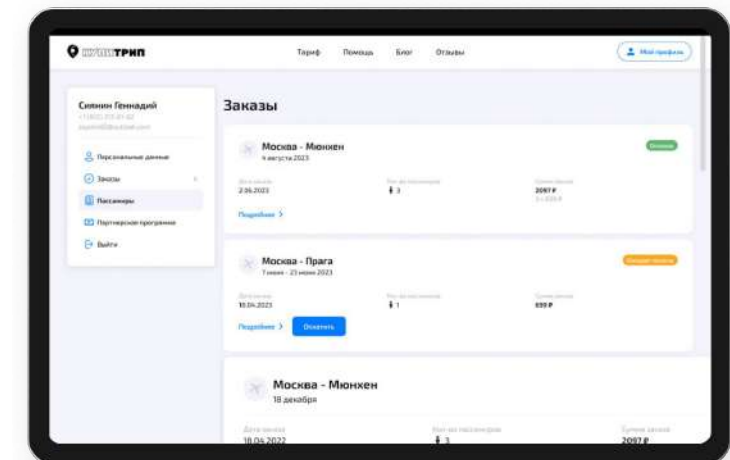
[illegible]ТРИП

Тариф Помощь Блог Отзывы

Мой профиль

Сиянин Геннадий
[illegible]
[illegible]

Персональные данные
Заказы
Пассажиры
Партнерская программа
Выйти

Заказы

Москва - Мюнхен
4 августа 2023
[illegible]
Дата заказа
2.06.2023
Кол-во пассажиров
3
Сумма заказа
2097 ₽
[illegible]
Подробнее >

Москва - Прага
7 июня - 23 июня 2023
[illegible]
Дата заказа
10.04.2023
Кол-во пассажиров
1
Сумма заказа
699 ₽
Подробнее >
Оплатить

Москва - Мюнхен
18 декабря
Дата заказа
18.04.2022
Кол-во пассажиров
3
Сумма заказа
2097 ₽